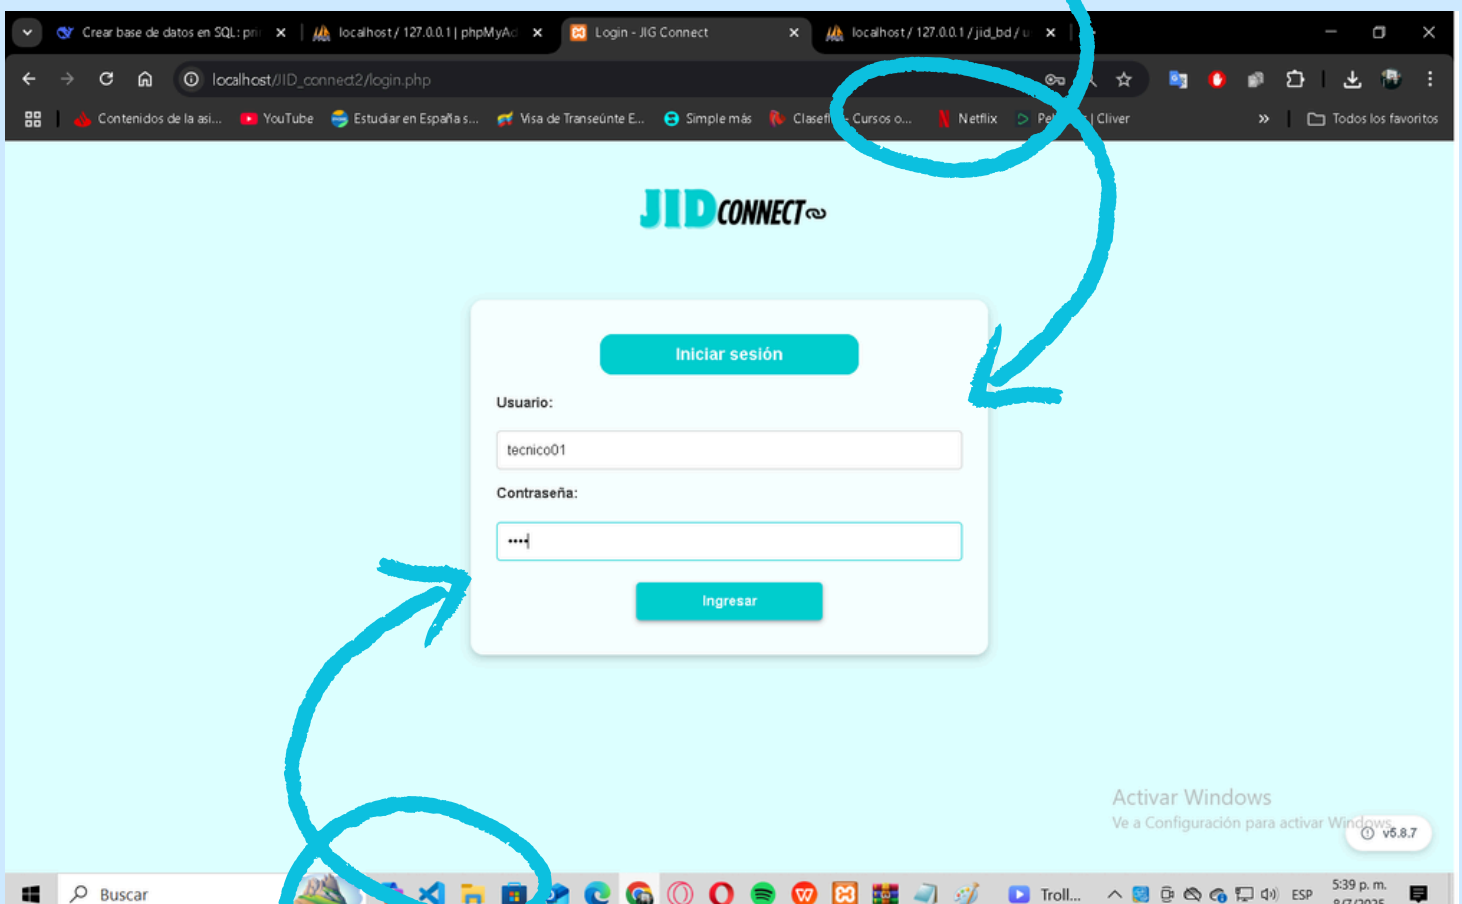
Crear base de datos en SQL: pri
localhost / 127.0.0.1 | phpMyAd
Login - JIG Connect
localhost / 127.0.0.1 / jid_bd / u

localhost/JID_connect2/login.php

Contenidos de la asi...
YouTube
Estudiar en España s...
Visa de Transeúnte E...
Simple más
Clasefi
Cursos o...
Netflix
Pe
| Cliver
Todos los favoritos

JID CONNECT

Iniciar sesión

Usuario:

tecnico01

Contraseña:

••••

Ingresar

Activar Windows
Ve a Configuración para activar Windows.

v5.8.7

Buscar
Troll...
ESP
5:39 p. m.
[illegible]